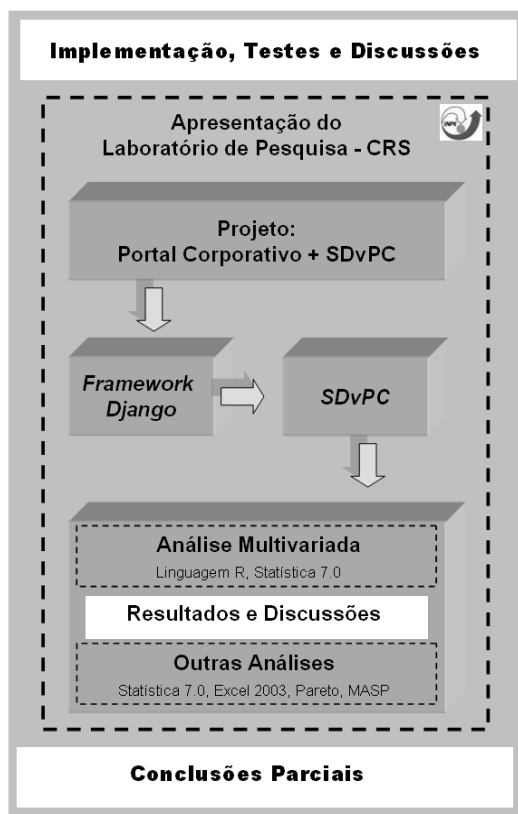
Implementação, Testes e Discussões

Apresentação do
Laboratório de Pesquisa - CRS

Projeto:
Portal Corporativo + SDvPC

Framework
Django

SDvPC

Análise Multivariada
Linguagem R, Statística 7.0

Resultados e Discussões

Outras Análises
Statística 7.0, Excel 2003, Pareto, MASP

Conclusões Parciais